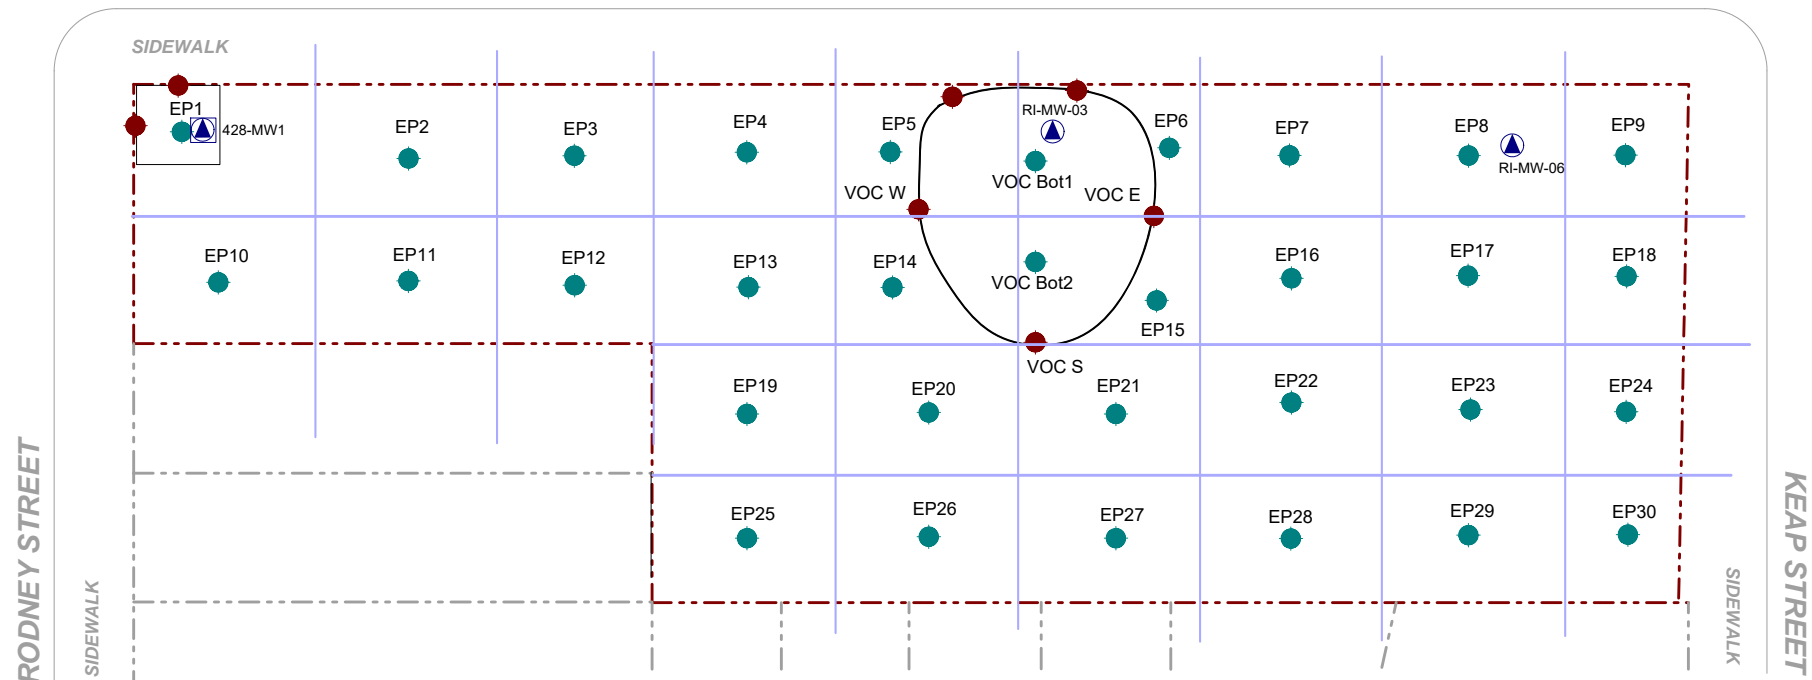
SIDEWALK

EP1
428-MW1
EP2
EP3
EP4
EP5
RI-MW-03
EP6
EP7
EP8
RI-MW-06
EP9
VOC W
VOC Bot1
VOC E
EP10
EP11
EP12
EP13
EP14
VOC Bot2
EP15
EP16
EP17
EP18
VOC S
EP19
EP20
EP21
EP22
EP23
EP24
EP25
EP26
EP27
EP28
EP29
EP30

RODNEY STREET
SIDEWALK
KEAP STREET
SIDEWALK